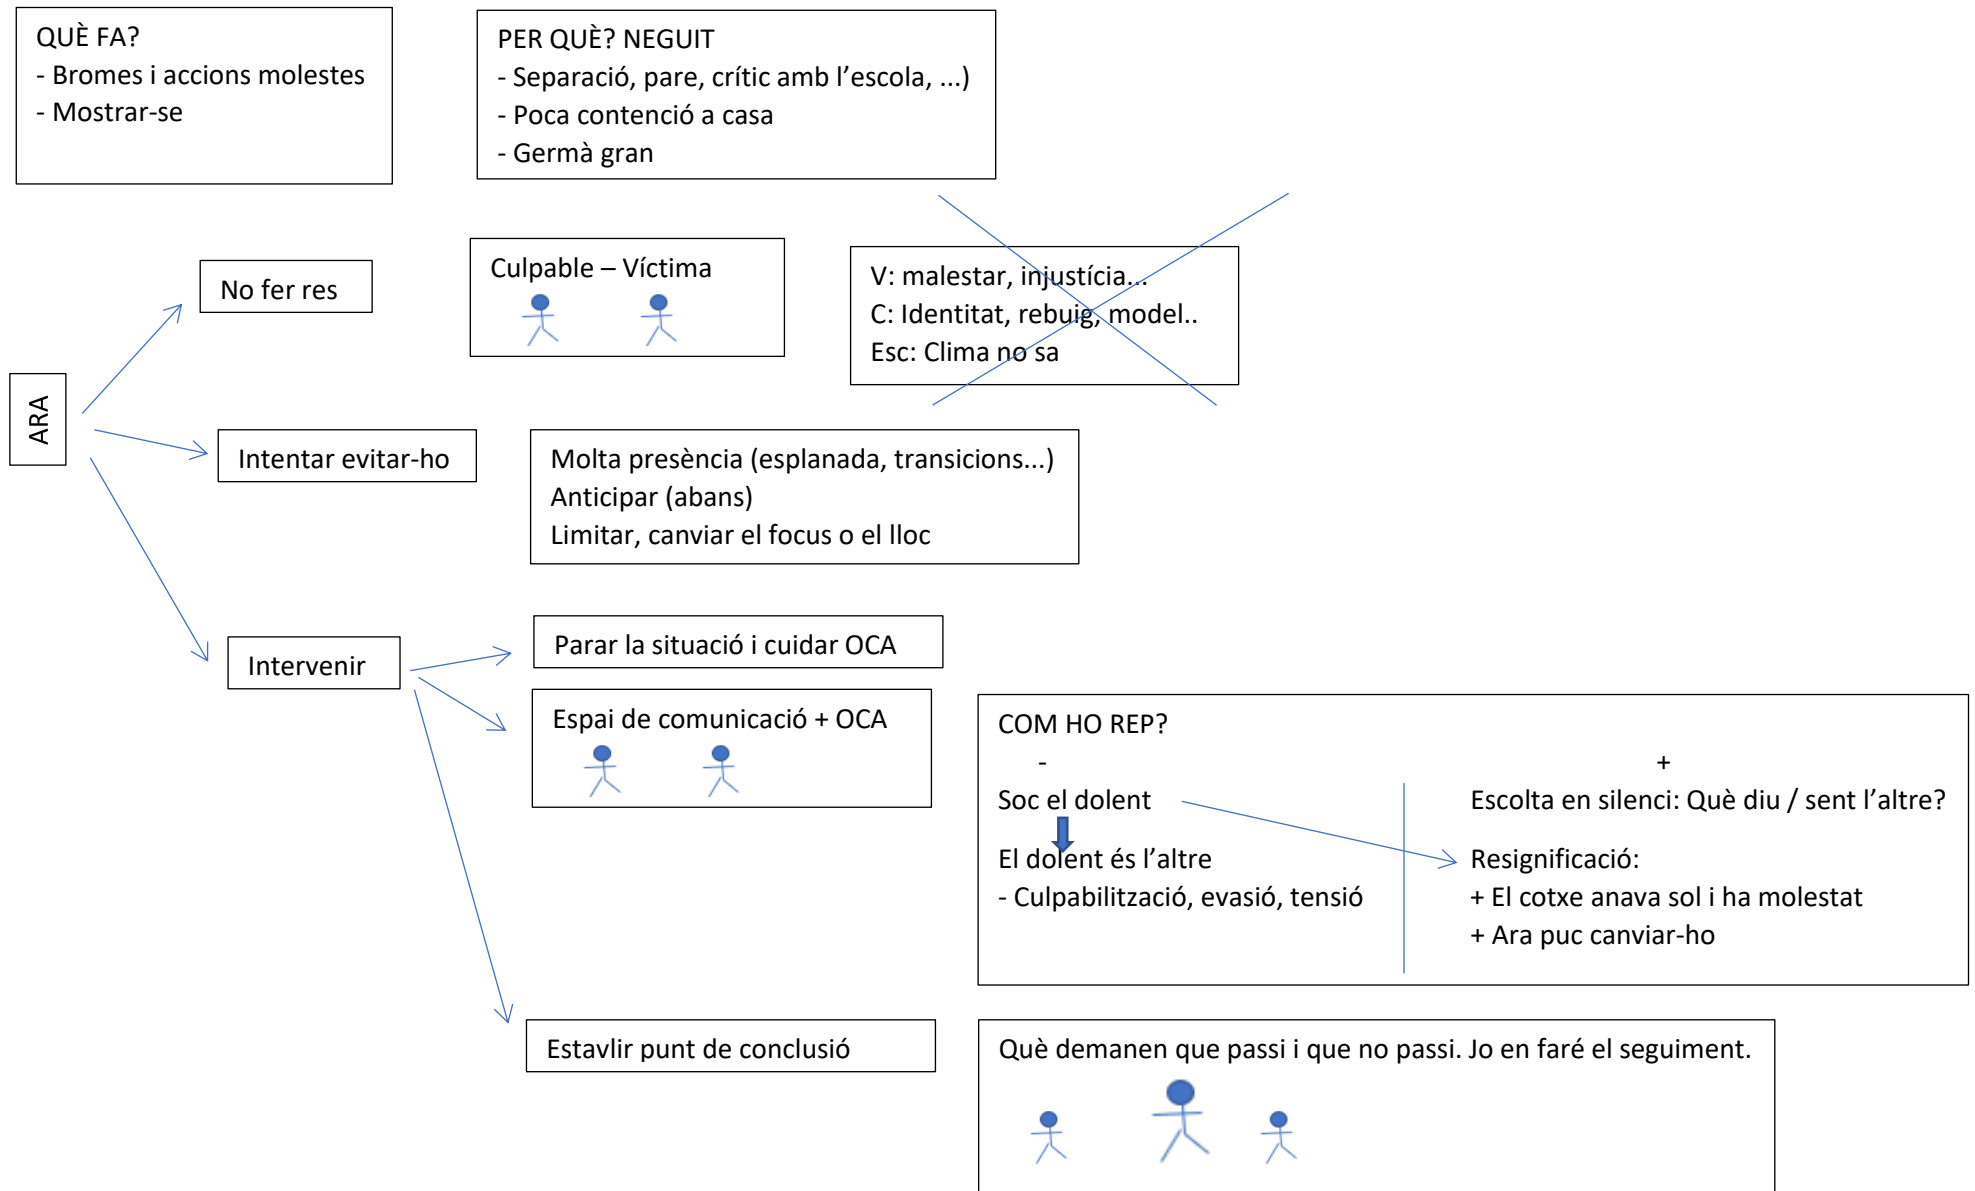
QUÈ FA?
- Bromes i accions molestes
- Mostrar-se

PER QUÈ? NEGUIT
- Separació, pare, crític amb l'escola, ...)
- Poca contenció a casa
- Germà gran

ARA

No fer res

Culpable – Víctima

V: malestar, injustícia...
C: Identitat, rebuig, model..
Esc: Clima no sa

Intentar evitar-ho

Molta presència (esplanada, transicions...)
Anticipar (abans)
Limitar, canviar el focus o el lloc

Intervenir

Parar la situació i cuidar OCA

Espai de comunicació + OCA

COM HO REP?
-
Soc el dolent
El dolent és l'altre
- Culpabilització, evasió, tensió

+
Escolta en silenci: Què diu / sent l'altre?
Resignificació:
+ El cotxe anava sol i ha molestat
+ Ara puc canviar-ho

Estavlir punt de conclusió

Què demanen que passi i que no passi. Jo en faré el seguiment.